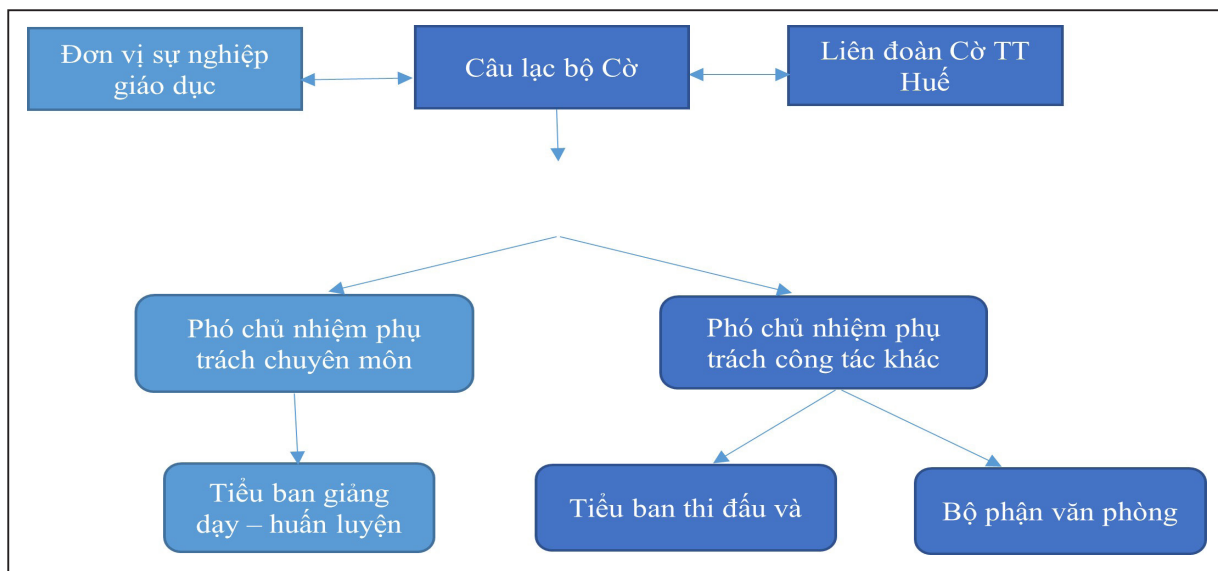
Đơn vị sự nghiệp giáo dục

Câu lạc bộ Cờ

Liên đoàn Cờ TT Huế

Phó chủ nhiệm phụ trách chuyên môn

Phó chủ nhiệm phụ trách công tác khác

Tiểu ban giảng dạy – huấn luyện

Tiểu ban thi đấu và

Bộ phận văn phòng